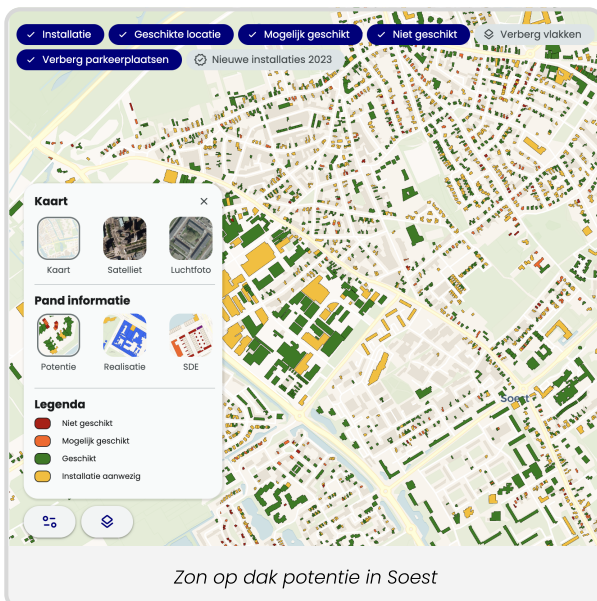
✓ Installatie ✓ Geschikte locatie ✓ Mogelijk geschikt ✓ Niet geschikt Verberg vlakken
✓ Verberg parkeerplaatsen Nieuwe installaties 2023

Kaart ×

Kaart Satelliet Luchtfoto

Pand informatie

Potentie Realisatie SDE

Legenda

Niet geschikt
Mogelijk geschikt
Geschikt
Installatie aanwezig

Soest

Zon op dak potentie in Soest